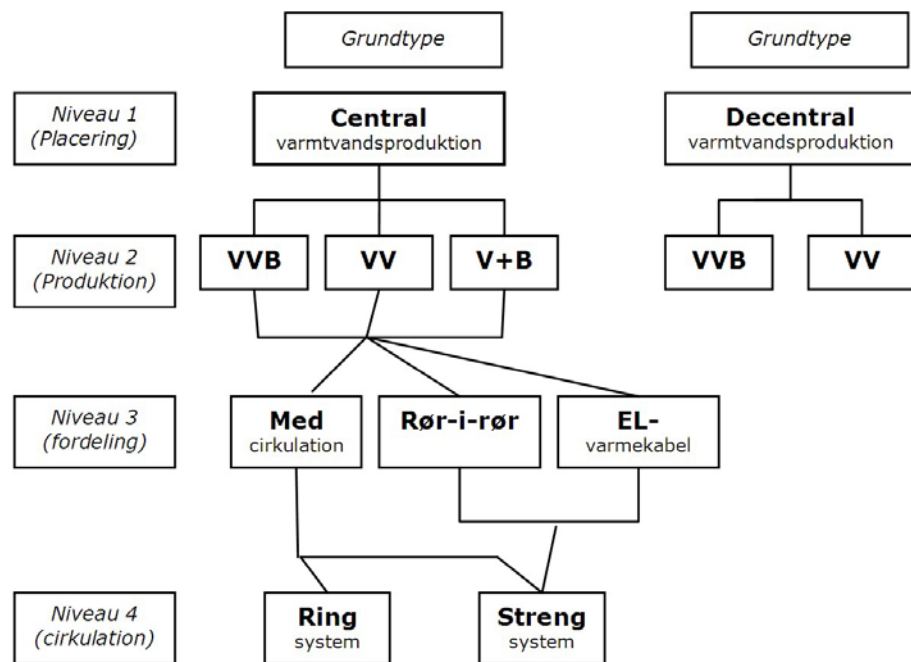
Grundtype

Grundtype

Niveau 1
(Placering)

Central
varmtvandsproduktion

Decentral
varmtvandsproduktion

Niveau 2
(Produktion)

VVB

VV

V+B

VVB

VV

Niveau 3
(fordeling)

Med
cirkulation

Rør-i-rør

EL-
varmekabel

Niveau 4
(cirkulation)

Ring
system

Streng
system